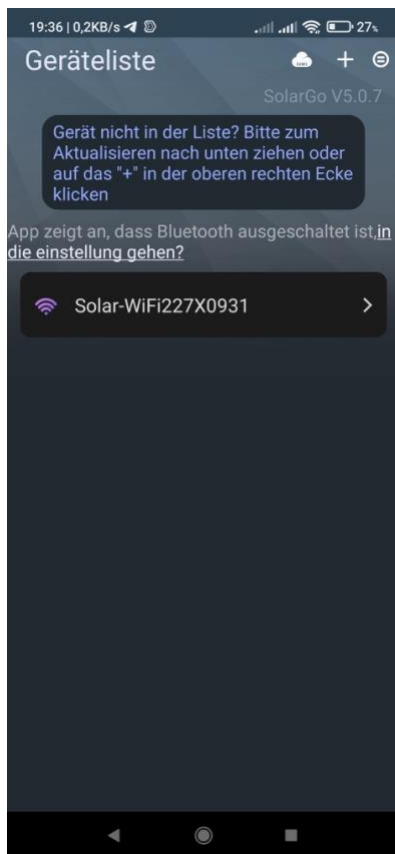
19:36 | 0,2KB/s

27

Geräteliste

SolarGo V5.0.7

Gerät nicht in der Liste? Bitte zum Aktualisieren nach unten ziehen oder auf das "+" in der oberen rechten Ecke klicken

App zeigt an, dass Bluetooth ausgeschaltet ist,in die einstellung gehen?

Solar-WiFi227X0931